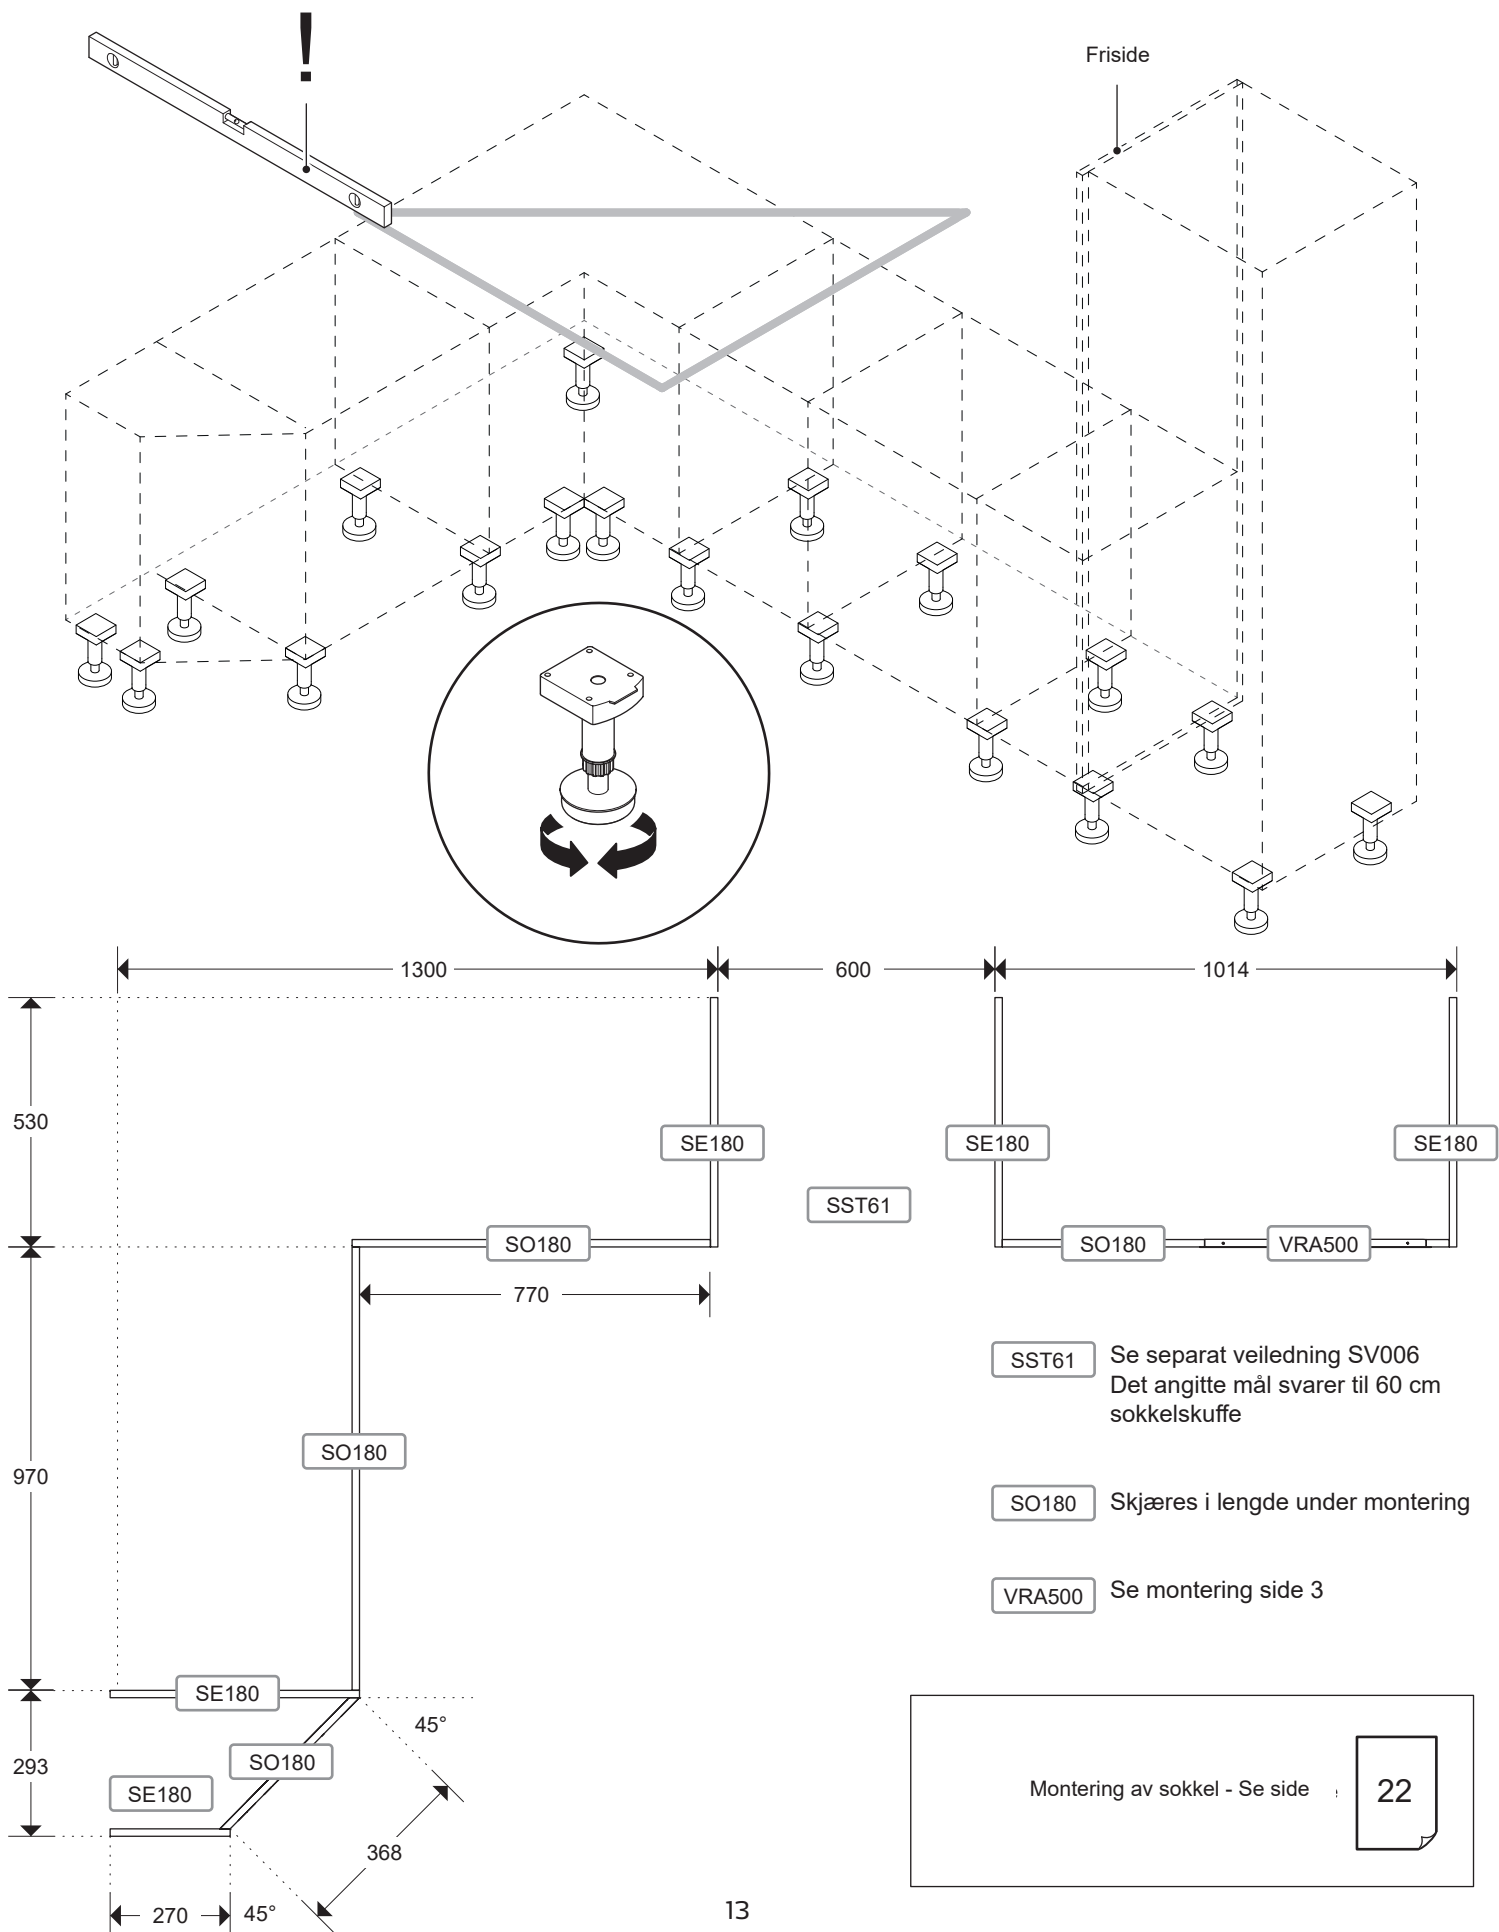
!

Friside

1300

600

1014

530

SE180

SE180

SE180

SST61

SO180

SO180

VRA500

770

SST61 Se separat veiledning SV006
Det angitte mål svarer til 60 cm sokkelskuffe

970

SO180

SO180 Skjæres i lengde under montering

VRA500 Se montering side 3

SE180

45°

293

SO180

SE180

Montering av sokkel - Se side 22

368

270

45°

13